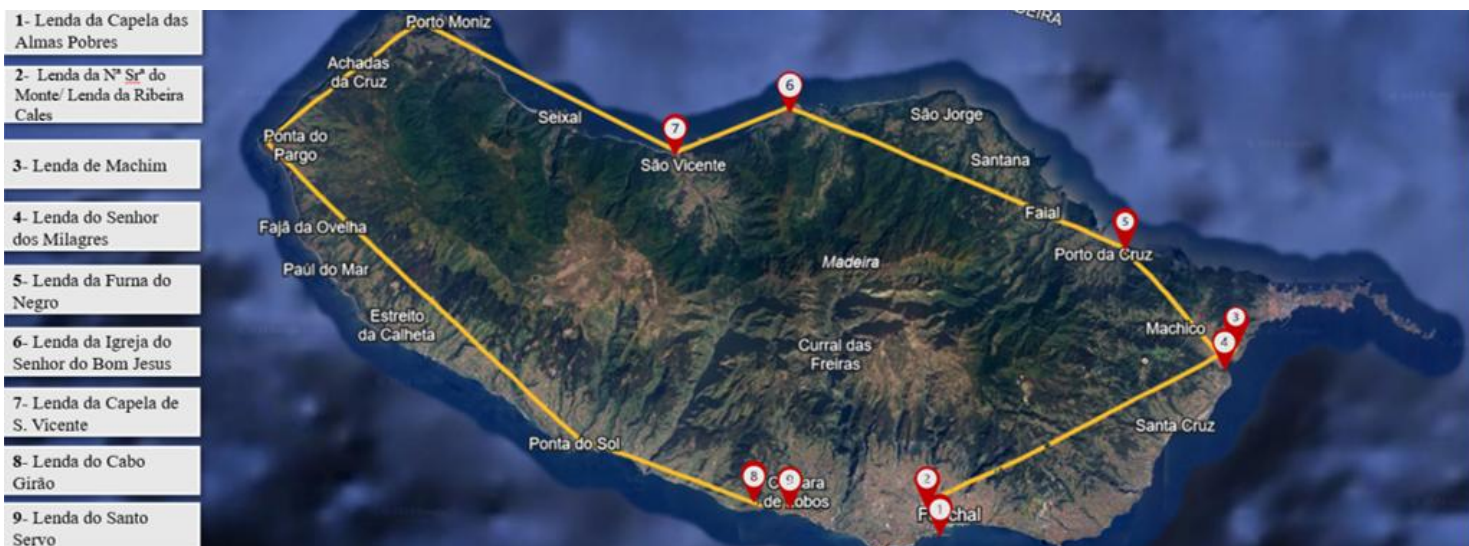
1- Lenda da Capela das Almas Pobres

2- Lenda da Nª Srª do Monte/ Lenda da Ribeira Cales

3- Lenda de Machim

4- Lenda do Senhor dos Milagres

5- Lenda da Furna do Negro

6- Lenda da Igreja do Senhor do Bom Jesus

7- Lenda da Capela de S. Vicente

8- Lenda do Cabo Girão

9- Lenda do Santo Servo

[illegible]EIRA

Porto Moniz
Achadas da Cruz
Seixal
Ponta do Pargo
7
São Vicente
6
São Jorge
Santana
Faial
5
Porto da Cruz
Fajã da Ovelha
Paúl do Mar
Estreito da Calheta
Madeira
Machico
3
4
Curral das Freiras
Santa Cruz
Ponta do Sol
8
9
C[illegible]ara de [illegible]obos
2
1
F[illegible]chal